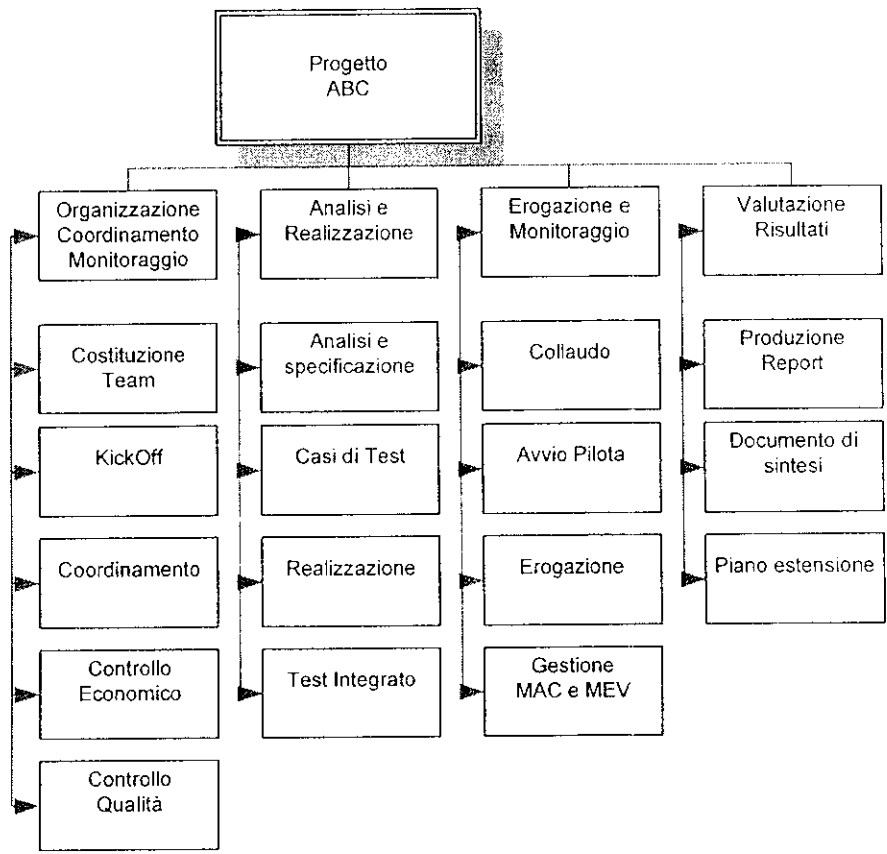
Progetto
ABC

Organizzazione
Coordinamento
Monitoraggio

Costituzione
Team

KickOff

Coordinamento

Controllo
Economico

Controllo
Qualità

Analisi e
Realizzazione

Analisi e
specificazione

Casi di Test

Realizzazione

Test Integrato

Erogazione e
Monitoraggio

Collaudo

Avvio Pilota

Erogazione

Gestione
MAC e MEV

Valutazione
Risultati

Produzione
Report

Documento di
sintesi

Piano estensione